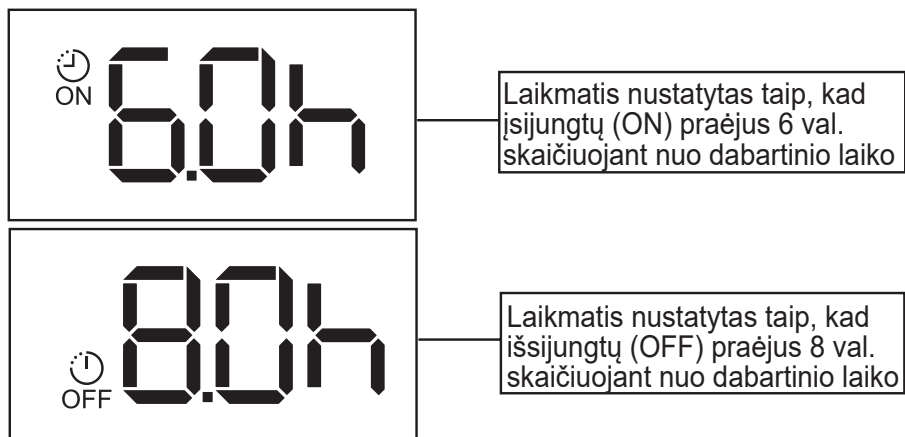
ON 6.0h

Laikmatis nustatytas taip, kad įsijungtų (ON) praėjus 6 val. skaičiuojant nuo dabartinio laiko

OFF 8.0h

Laikmatis nustatytas taip, kad išsijungtų (OFF) praėjus 8 val. skaičiuojant nuo dabartinio laiko